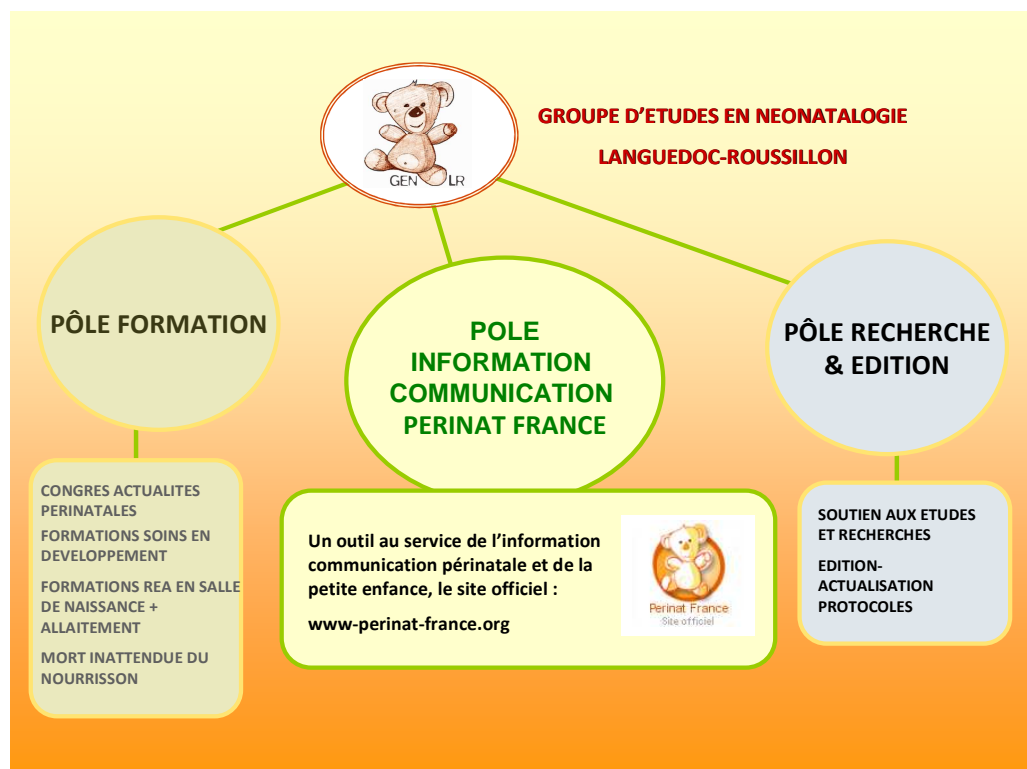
GEN LR

GROUPE D'ETUDES EN NEONATALOGIE

LANGUEDOC-ROUSSILLON

PÔLE FORMATION

POLE INFORMATION COMMUNICATION PERINAT FRANCE

PÔLE RECHERCHE & EDITION

CONGRES ACTUALITES PERINATALES

FORMATIONS SOINS EN DEVELOPPEMENT

FORMATIONS REA EN SALLE DE NAISSANCE + ALLAITEMENT

MORT INATTENDUE DU NOURRISSON

Un outil au service de l'information communication périnatale et de la petite enfance, le site officiel :

www-perinat-france.org

Perinat France
Site officiel

SOUTIEN AUX ETUDES ET RECHERCHES

EDITION-ACTUALISATION PROTOCOLES